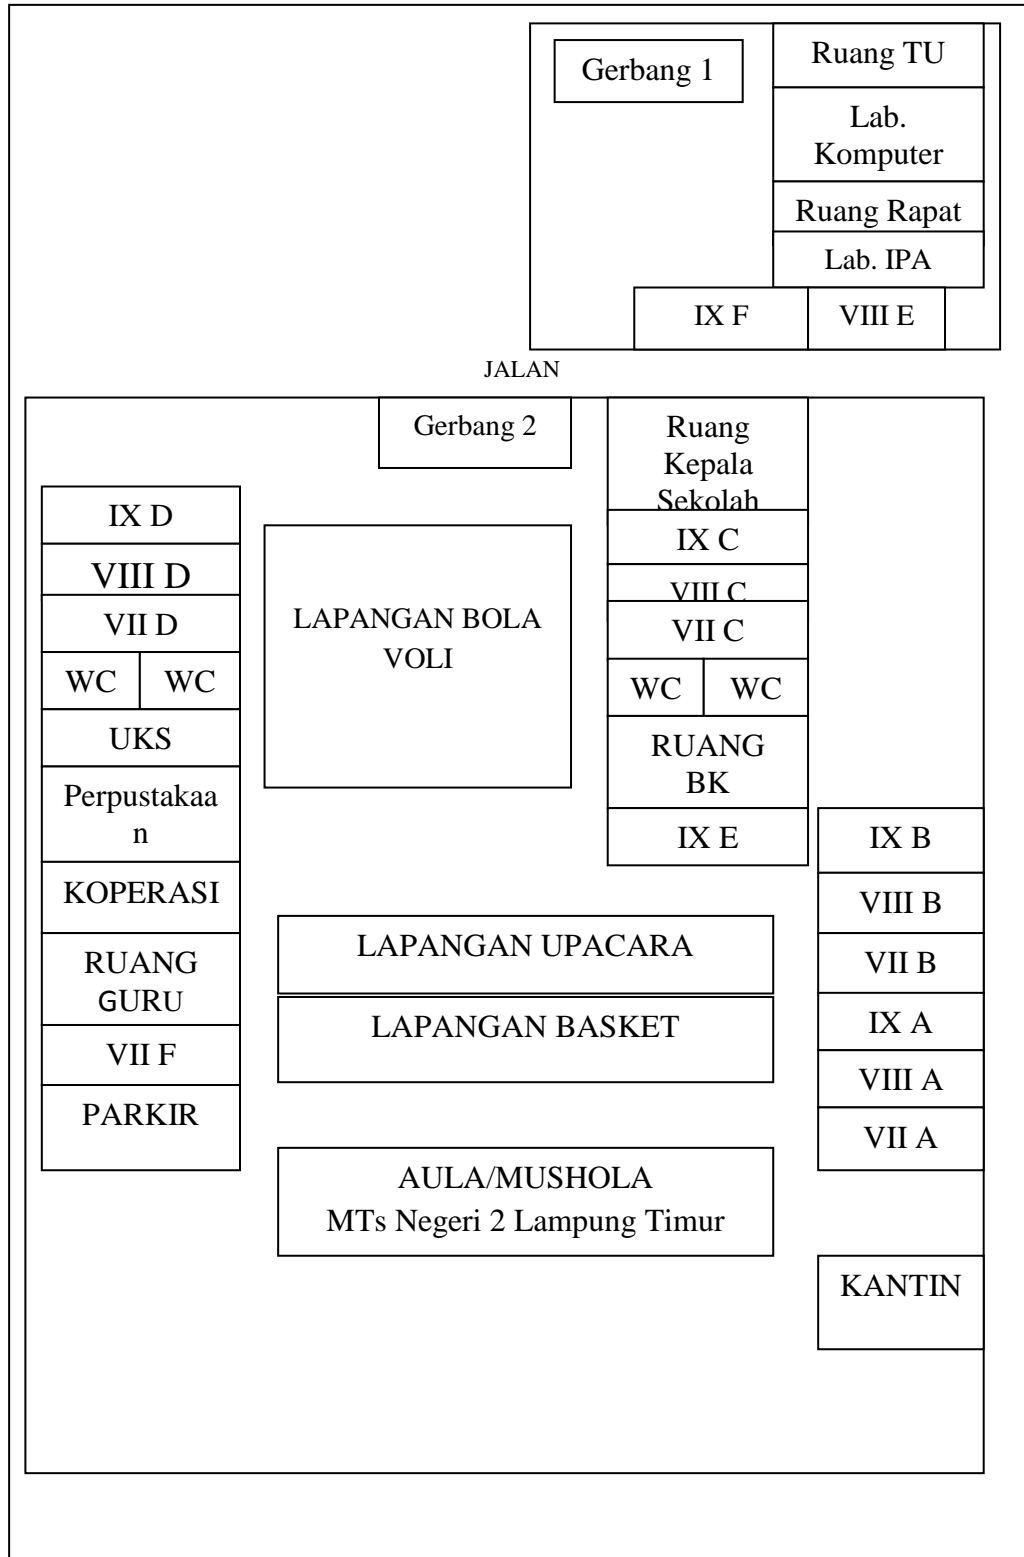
Gerbang 1

Ruang TU

Lab. Komputer

Ruang Rapat

Lab. IPA

IX F

VIII E

JALAN

Gerbang 2

Ruang Kepala Sekolah

IX D

VIII D

VII D

WC

WC

UKS

Perpustakaa n

KOPERASI

RUANG GURU

VII F

PARKIR

LAPANGAN BOLA VOLI

IX C

VIII C

VII C

WC

WC

RUANG BK

IX E

IX B

VIII B

VII B

IX A

VIII A

VII A

LAPANGAN UPACARA

LAPANGAN BASKET

AULA/MUSHOLA
MTs Negeri 2 Lampung Timur

KANTIN